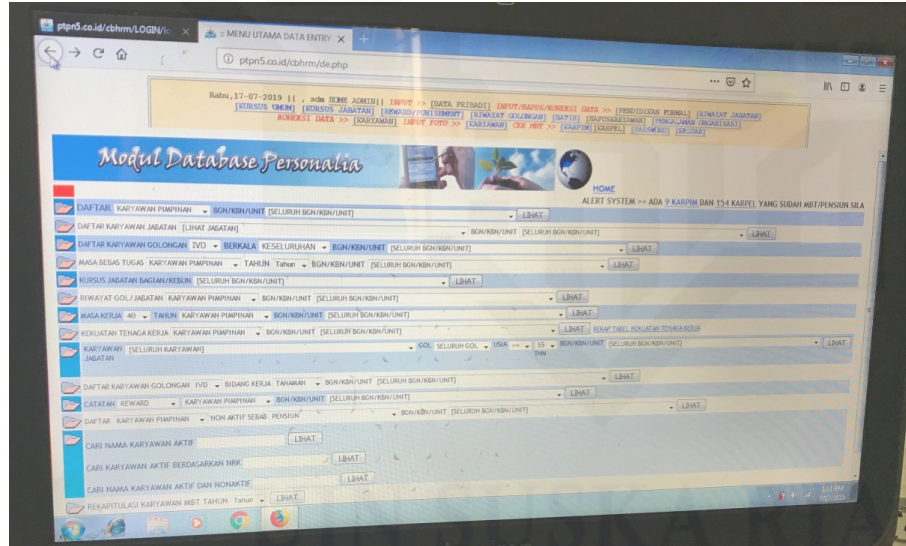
ptpn5.co.id/cbhrm/LOGIN/lo ×
= MENU UTAMA DATA ENTRY ×
ptpn5.co.id/cbhrm/de.php

Rabu,17-07-2019 || , adm HOME ADMIN|| INPUT >> [DATA PRIBADI] INPUT/HAPUS/KOREKSI DATA >> [PENDIDIKAN FORMAL] [RIWAYAT JABATAN] [KURSUS UMUM] [KURSUS JABATAN] [REWARD/PUNISHMENT] [RIWAYAT GOLONGAN] [SATIS] [NAPUSKARYAWAN] [PENGALAMAN ORGANISASI] KOREKSI DATA >> [KARYAWAN] INPUT FOTO >> [KARYAWAN] CEK MBT >> [KARPIM] [KARPEL] [PASSWORD] [KELUAR]

Modul Database Personalia

HOME
ALERT SYSTEM >> ADA 9 KARPIM DAN 154 KARPEL YANG SUDAH MBT/PENSIUN SILA

DAFTAR KARYAWAN PIMPINAN BGN/KBN/UNIT [SELURUH BGN/KBN/UNIT] LIHAT
DAFTAR KARYAWAN JABATAN [LIHAT JABATAN] BGN/KBN/UNIT [SELURUH BGN/KBN/UNIT] LIHAT
DAFTAR KARYAWAN GOLONGAN IVD BERKALA KESELURUHAN BGN/KBN/UNIT [SELURUH BGN/KBN/UNIT] LIHAT
MASA BEBAS TUGAS KARYAWAN PIMPINAN TAHUN Tahun BGN/KBN/UNIT [SELURUH BGN/KBN/UNIT] LIHAT
KURSUS JABATAN BAGIAN/KEBUN [SELURUH BGN/KBN/UNIT] LIHAT
RIWAYAT GOL/JABATAN KARYAWAN PIMPINAN BGN/KBN/UNIT [SELURUH BGN/KBN/UNIT] LIHAT
MASA KERJA 40 TAHUN KARYAWAN PIMPINAN BGN/KBN/UNIT [SELURUH BGN/KBN/UNIT] LIHAT
KEKUATAN TENAGA KERJA KARYAWAN PIMPINAN BGN/KBN/UNIT [SELURUH BGN/KBN/UNIT] LIHAT REKAP TABEL KEKUATAN TENAGA KERJA
KARYAWAN JABATAN [SELURUH KARYAWAN] GOL SELURUH GOL USIA >= 55 THN BGN/KBN/UNIT [SELURUH BGN/KBN/UNIT] LIHAT
LIHAT
DAFTAR KARYAWAN GOLONGAN IVD BIDANG KERJA TANAMAN BGN/KBN/UNIT [SELURUH BGN/KBN/UNIT]
CATATAN REWARD KARYAWAN PIMPINAN BGN/KBN/UNIT [SELURUH BGN/KBN/UNIT] LIHAT
DAFTAR KARYAWAN PIMPINAN NON AKTIF SEBAB PENSIUN BGN/KBN/UNIT [SELURUH BGN/KBN/UNIT] LIHAT
CARI NAMA KARYAWAN AKTIF LIHAT
CARI KARYAWAN AKTIF BERDASARKAN NRK LIHAT
CARI NAMA KARYAWAN AKTIF DAN NONAKTIF LIHAT
REKAPITULASI KARYAWAN MBT TAHUN Tahun LIHAT